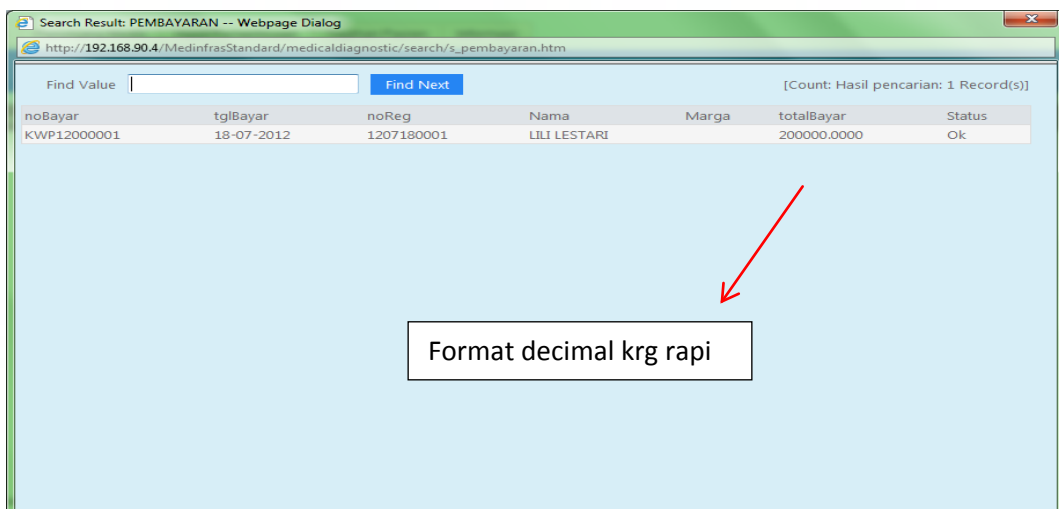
Search Result: PEMBAYARAN -- Webpage Dialog

http://192.168.90.4/MedinfrasStandard/medicaldiagnostic/search/s_pembayaran.htm

Find Value Find Next [Count: Hasil pencarian: 1 Record(s)]

| noBayar | tglBayar | noReg | Nama | Marga | totalBayar | Status |
|---|---|---|---|---|---|---|
| KWP12000001 | 18-07-2012 | 1207180001 | LILI LESTARI | | 200000.0000 | Ok |

Format decimal krg rapi